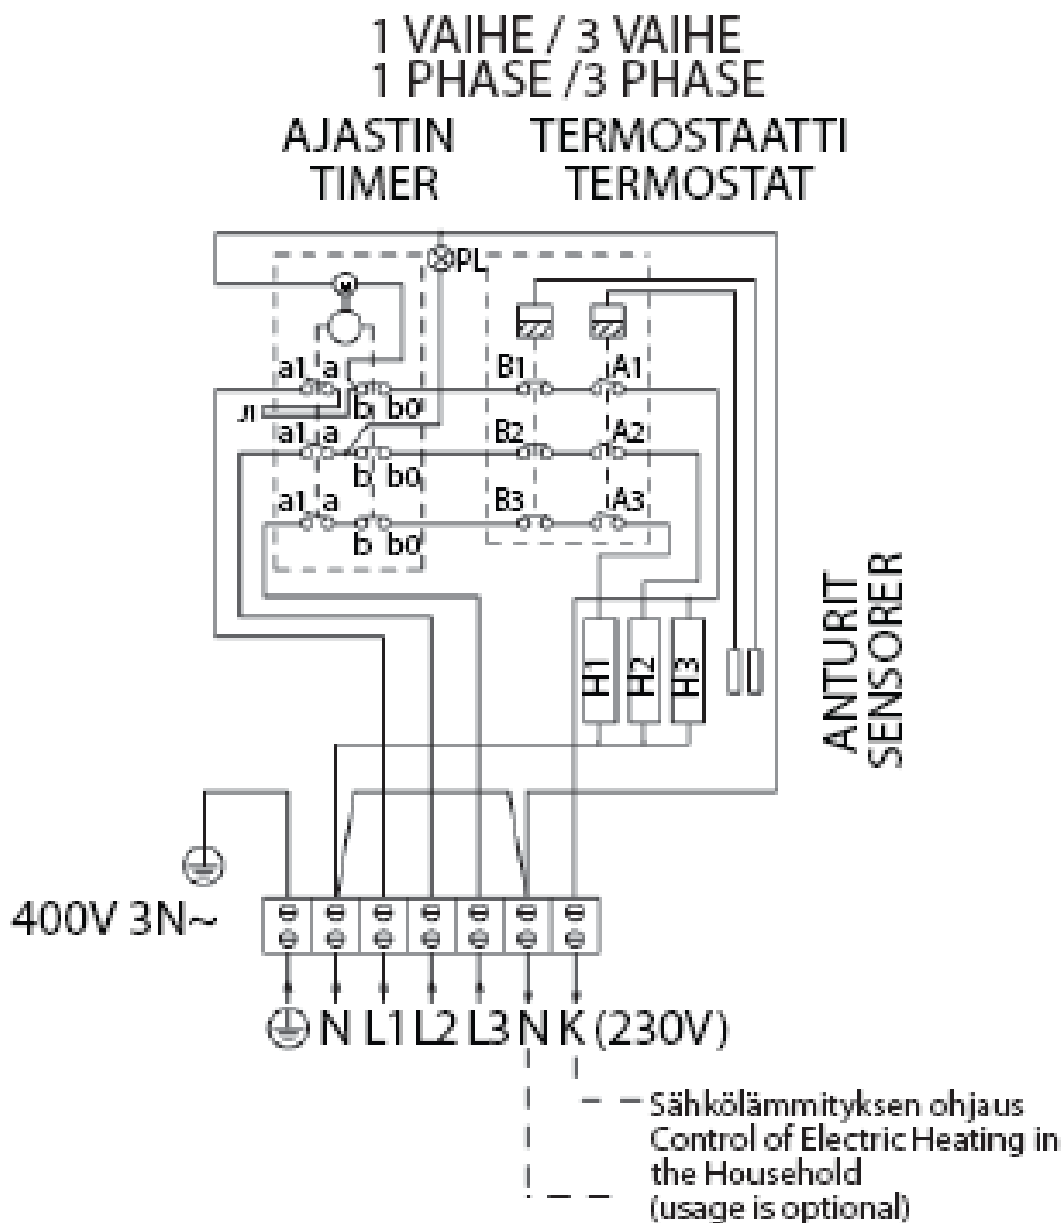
1 VAIHE / 3 VAIHE
1 PHASE / 3 PHASE

AJASTIN
TIMER

TERMOSTAATTI
TERMOSTAT

PL

M

a1 a
b b0
JI
a1 a
b b0
a1 a
b b0

B1 A1
B2 A2
B3 A3

H1 H2 H3

ANTURIT
SENSORER

400V 3N~

⏚ N L1 L2 L3 N K (230V)

Sähkölämmityksen ohjaus
Control of Electric Heating in the Household
(usage is optional)